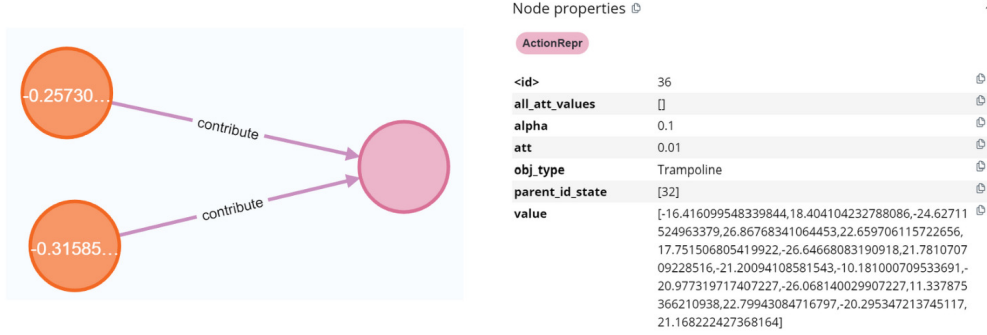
-0.25730…

contribute

contribute

-0.31585…

Node properties

ActionRepr

| | |
|---|---|
| <id> | 36 |
| all_att_values | [] |
| alpha | 0.1 |
| att | 0.01 |
| obj_type | Trampoline |
| parent_id_state | [32] |
| value | [-16.416099548339844,18.404104232788086,-24.627115249633 79,26.86768341064453,22.659706115722656,17.751506805419922,-26.64668083190918,21.781070709228516,-21.20094108581543,-10.181000709533691,-20.977319717407227,-26.068140029907227,11.337875366210938,22.79943084716797,-20.295347213745117,21.168222427368164] |